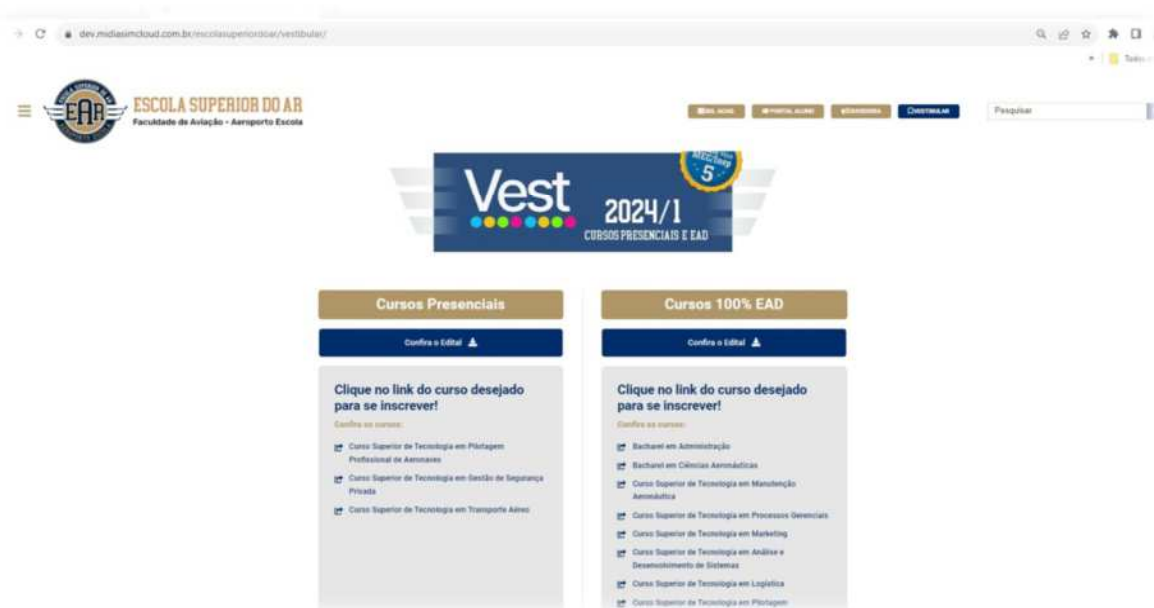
dev.midiasimcloud.com.br/escolasuperiordoar/vestibular/

Todos

ESCOLA SUPERIOR DO AR
Faculdade de Aviação - Aeroporto Escola

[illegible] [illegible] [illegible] VESTIBULAR

Pesquisar

Vest
2024/1
CURSOS PRESENCIAIS E EAD
MEC 5

Cursos Presenciais

Confira o Edital

Clique no link do curso desejado para se inscrever!

Confira os cursos:

Curso Superior de Tecnologia em Pilotagem Profissional de Aeronaves

Curso Superior de Tecnologia em Gestão de Segurança Privada

Curso Superior de Tecnologia em Transporte Aéreo

Cursos 100% EAD

Confira o Edital

Clique no link do curso desejado para se inscrever!

Confira os cursos:

Bacharel em Administração

Bacharel em Ciências Aeronáuticas

Curso Superior de Tecnologia em Manutenção Aeronáutica

Curso Superior de Tecnologia em Processos Gerenciais

Curso Superior de Tecnologia em Marketing

Curso Superior de Tecnologia em Análise e Desenvolvimento de Sistemas

Curso Superior de Tecnologia em Logística

Curso Superior de Tecnologia em Pilotagem